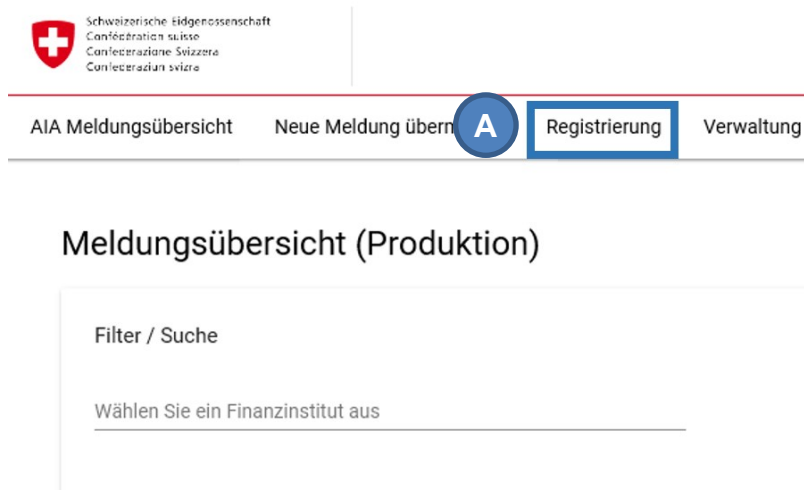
Schweizerische Eidgenossenschaft
Confédération suisse
Confederazione Svizzera
Confederaziun svizra

AIA Meldungsübersicht Neue Meldung übern A Registrierung Verwaltung

Meldungsübersicht (Produktion)

Filter / Suche

Wählen Sie ein Finanzinstitut aus